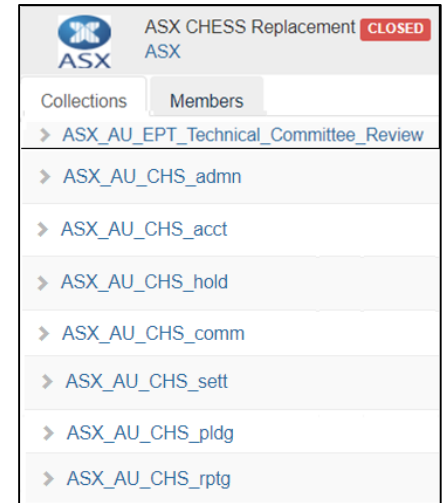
ASX

ASX CHESS Replacement CLOSED
ASX

Collections
Members

ASX_AU_EPT_Technical_Committee_Review
ASX_AU_CHS_admn
ASX_AU_CHS_acct
ASX_AU_CHS_hold
ASX_AU_CHS_comm
ASX_AU_CHS_sett
ASX_AU_CHS_pldg
ASX_AU_CHS_rptg